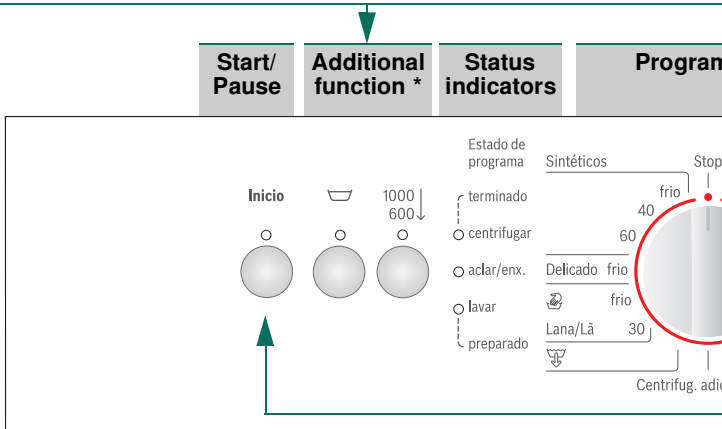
Start/ Pause

Additional function *

Status indicators

Program

Inicio

1000
600

Estado de programa

terminado

centrifugar

aclar/enx.

lavar

preparado

Sintéticos

Stop

frio

40

60

Delicado frio

frio

Lana/Lã 30

Centrifug. adic